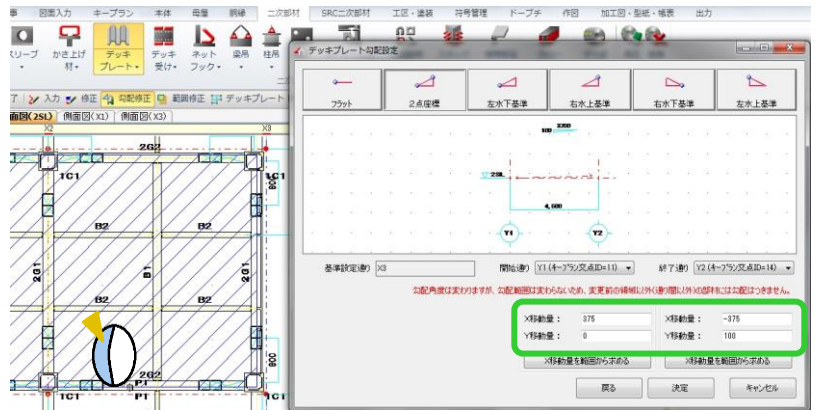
事　図面入力　キープラン　本体　母屋　鋼線　二次部材　SRC二次部材　工区・塗装　符号管理　ドーブチ　作図　加工図・型紙・帳表　出力

スリーブ　かき上げ材　デッキプレート　デッキ受け　ネットフック　梁吊　柱吊

入力　修正　勾配修正　範囲修正　デッキプレート

面図(2SL)　側面図(X1)　側面図(X3)

X2　X3

2G2
1C1　1C1
B2　B2
2G1　B1　2G1
B2　B2
2G2
P1
1C1　P1
800

デッキプレート勾配設定

フラット　2点座標　左水下基準　右水上基準　右水下基準　左水上基準

100　350
0
250
4,600
Y1　Y2

基準設定通り　X3　開始通り　Y1 (キープラン交点ID=11)　終了通り　Y2 (キープラン交点ID=14)

勾配角度は変わりますが、勾配範囲は変わらないため、変更前の横幅以外(通り間以外)の部材には勾配はつきません。

X移動量：　375　X移動量：　-375
Y移動量：　0　Y移動量：　100

X移動量を範囲から求める　X移動量を範囲から求める

戻る　決定　キャンセル